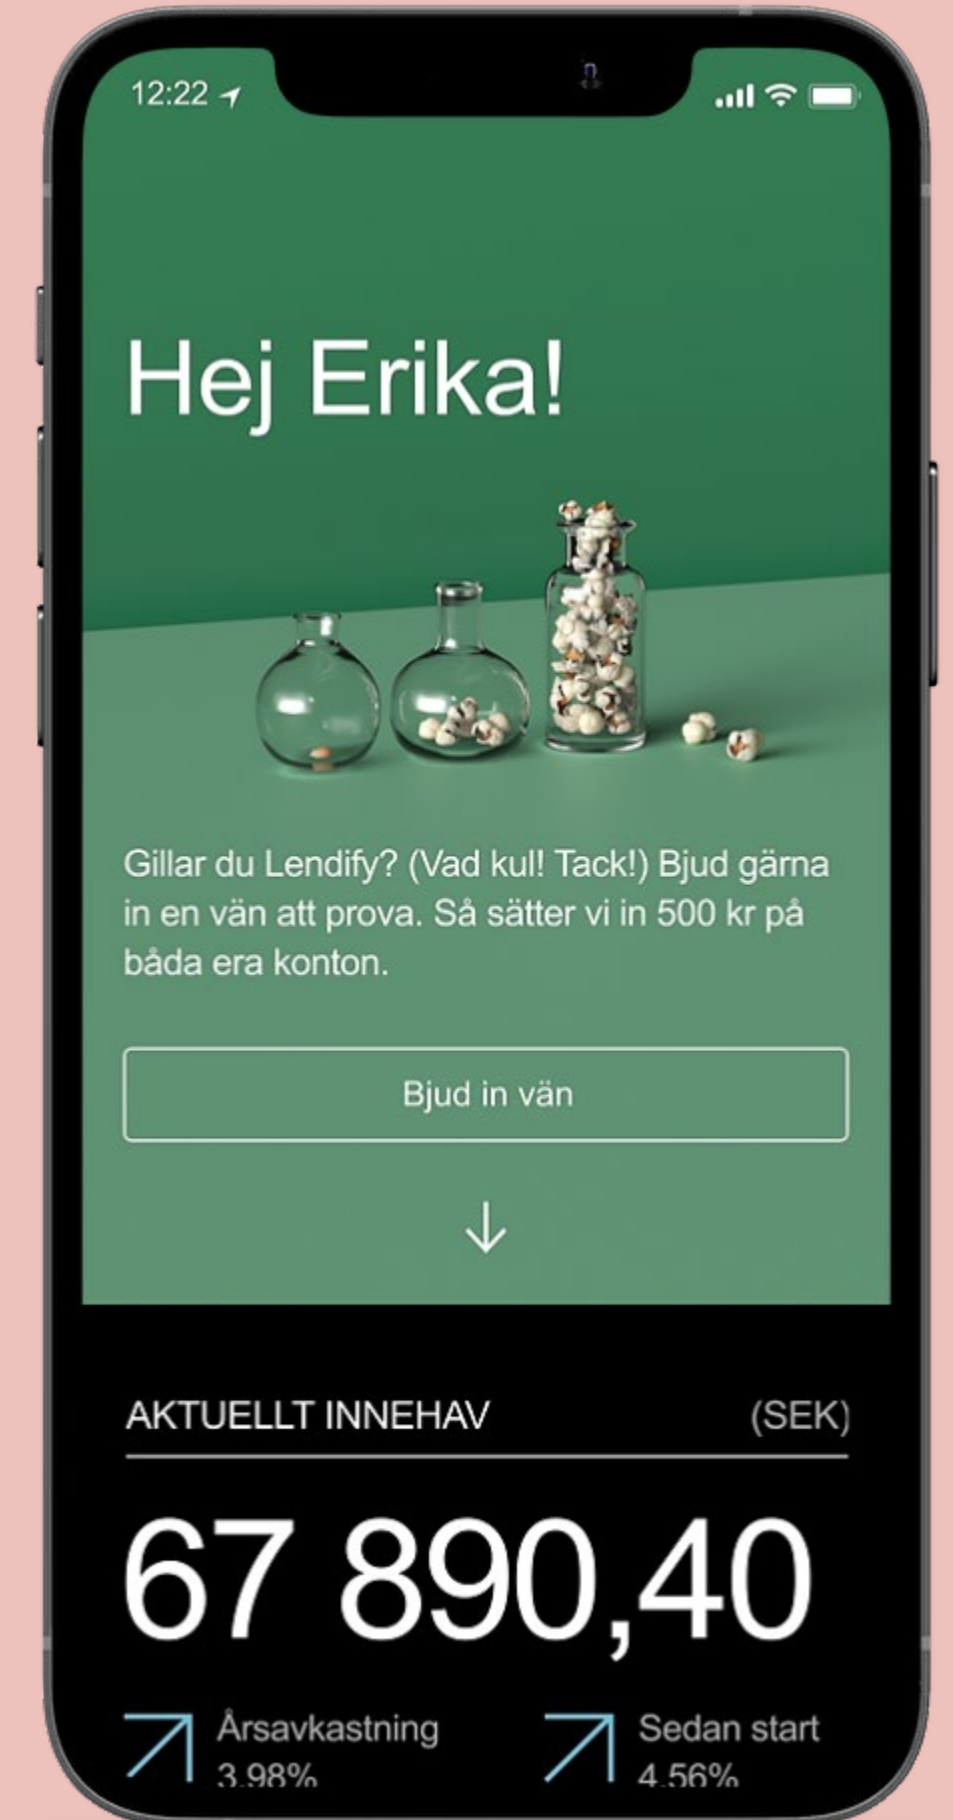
12:22

Hej Erika!

Gillar du Lendify? (Vad kul! Tack!) Bjud gärna in en vän att prova. Så sätter vi in 500 kr på båda era konton.

Bjud in vän

↓

AKTUELLT INNEHAV (SEK)

67 890,40

Årsavkastning 3,98%

Sedan start 4,56%